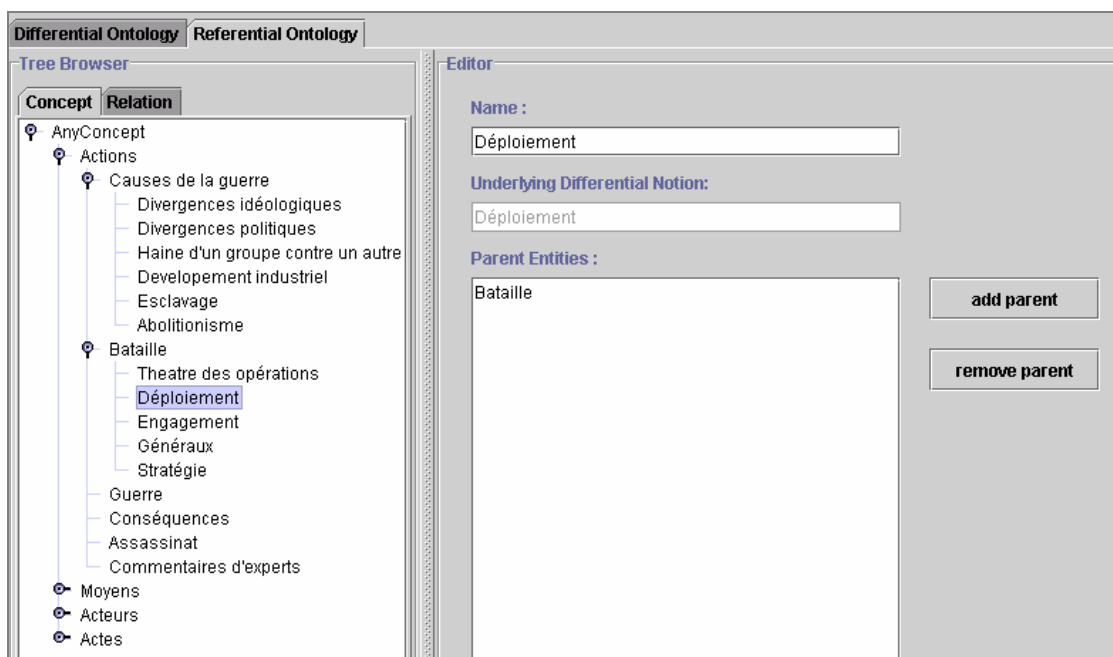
Differential Ontology | Referential Ontology

Tree Browser

Concept | Relation

AnyConcept
Actions
Causes de la guerre
Divergences idéologiques
Divergences politiques
Haine d'un groupe contre un autre
Developement industriel
Esclavage
Abolitionisme
Bataille
Theatre des opérations
Déploiement
Engagement
Généraux
Stratégie
Guerre
Conséquences
Assassinat
Commentaires d'experts
Moyens
Acteurs
Actes

Editor

Name :

Déploiement

Underlying Differential Notion:

Déploiement

Parent Entities :

Bataille

add parent

remove parent